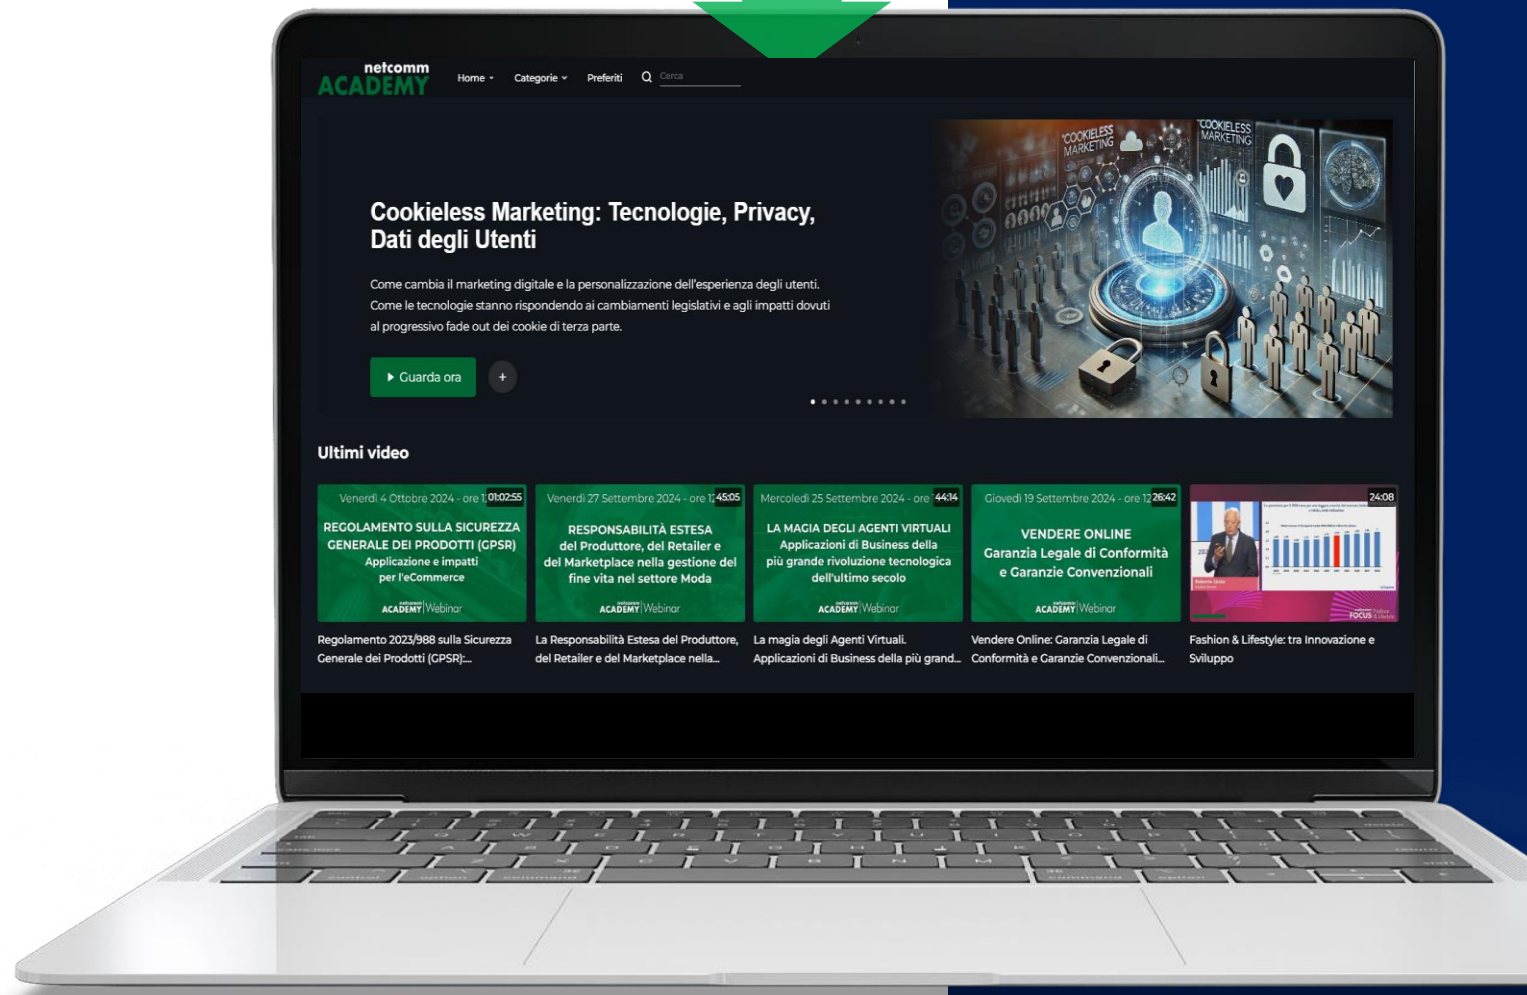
netcomm ACADEMY

Home Categorie Preferiti Cerca

Cookieless Marketing: Tecnologie, Privacy, Dati degli Utenti

Come cambia il marketing digitale e la personalizzazione dell'esperienza degli utenti. Come le tecnologie stanno rispondendo ai cambiamenti legislativi e agli impatti dovuti al progressivo fade out dei cookie di terza parte.

Guarda ora +

COOKIELESS MARKETING

COOKIELESS MARKETING

Ultimi video

Venerdì 4 Ottobre 2024 - ore 1 01:02:55
REGOLAMENTO SULLA SICUREZZA GENERALE DEI PRODOTTI (GPSR)
Applicazione e impatti per l'eCommerce
ACADEMY Webinar

Regolamento 2023/988 sulla Sicurezza Generale dei Prodotti (GPSR):...

Venerdì 27 Settembre 2024 - ore 1 45:05
RESPONSABILITÀ ESTESA del Produttore, del Retailer e del Marketplace nella gestione del fine vita nel settore Moda
ACADEMY Webinar

La Responsabilità Estesa del Produttore, del Retailer e del Marketplace nella...

Mercoledì 25 Settembre 2024 - ore 44:14
LA MAGIA DEGLI AGENTI VIRTUALI
Applicazioni di Business della più grande rivoluzione tecnologica dell'ultimo secolo
ACADEMY Webinar

La magia degli Agenti Virtuali. Applicazioni di Business della più grand...

Giovedì 19 Settembre 2024 - ore 12 26:42
VENDERE ONLINE
Garanzia Legale di Conformità e Garanzie Convenzionali
ACADEMY Webinar

Vendere Online: Garanzia Legale di Conformità e Garanzie Convenzionali...

24:08
FOCUS

Fashion & Lifestyle: tra Innovazione e Sviluppo